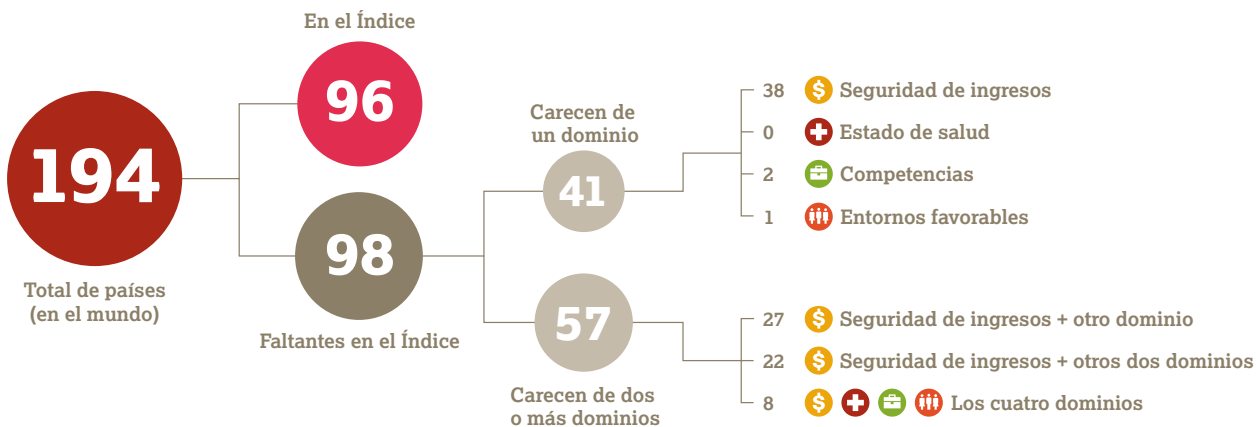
194

Total de países (en el mundo)

En el Índice

96

98

Faltantes en el Índice

Carecen de un dominio

41

57

Carecen de dos o más dominios

38 Seguridad de ingresos

0 Estado de salud

2 Competencias

1 Entornos favorables

27 Seguridad de ingresos + otro dominio

22 Seguridad de ingresos + otros dos dominios

8 Los cuatro dominios